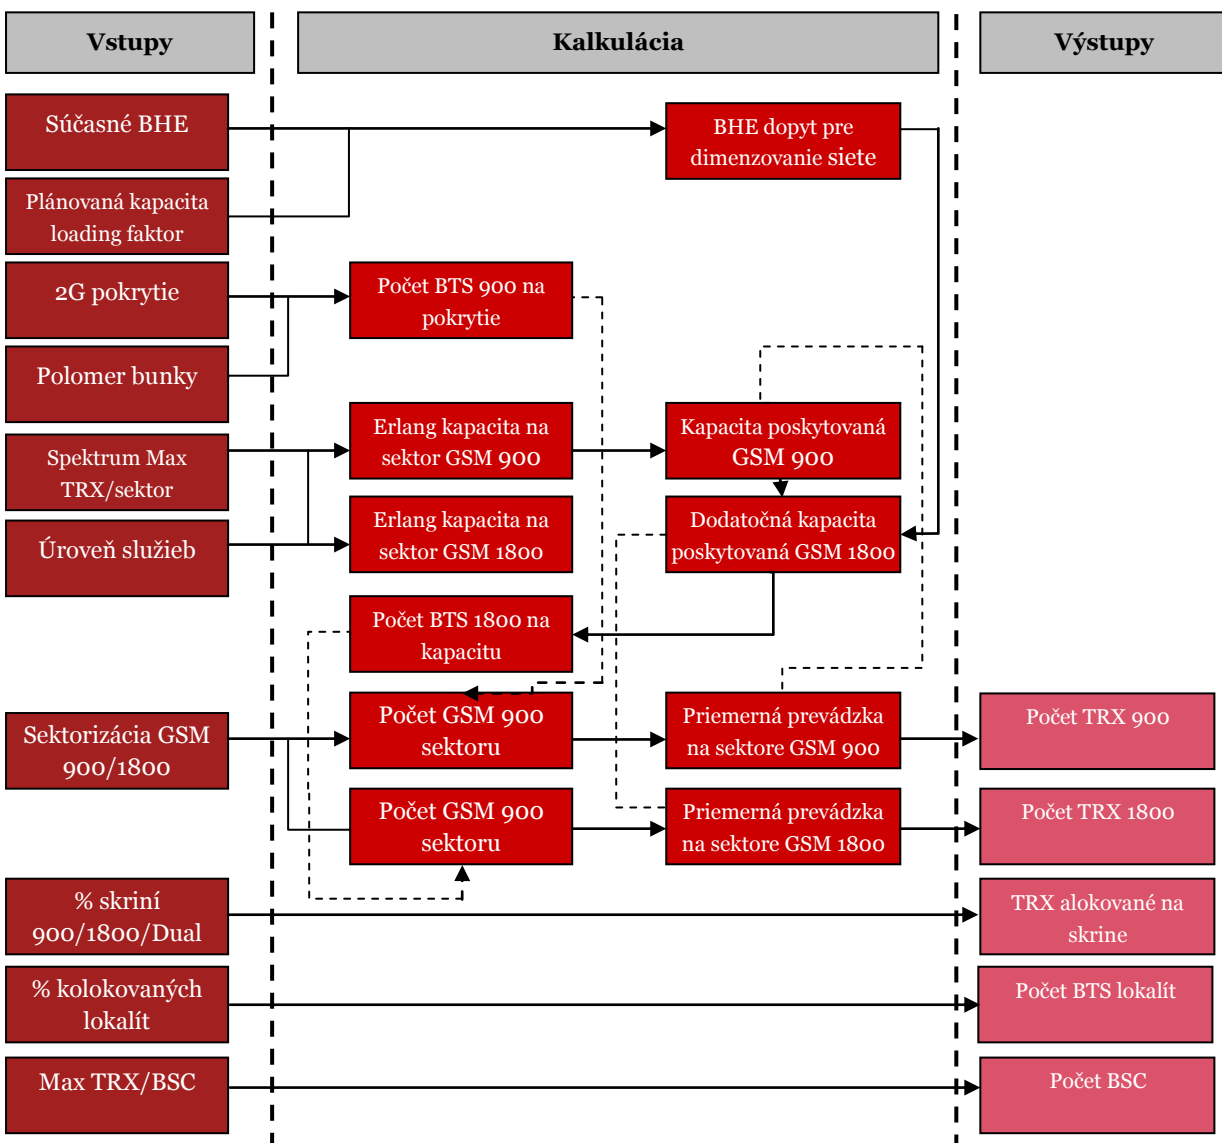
Vstupy

Kalkulácia

Výstupy

Súčasné BHE

Plánovaná kapacita loading faktor

BHE dopyt pre dimenzovanie siete

2G pokrytie

Polomer bunky

Počet BTS 900 na pokrytie

Spektrum Max TRX/sektor

Úroveň služieb

Erlang kapacita na sektor GSM 900

Erlang kapacita na sektor GSM 1800

Kapacita poskytovaná GSM 900

Dodatočná kapacita poskytovaná GSM 1800

Počet BTS 1800 na kapacitu

Sektorizácia GSM 900/1800

Počet GSM 900 sektoru

Počet GSM 900 sektoru

Priemerná prevádzka na sektore GSM 900

Priemerná prevádzka na sektore GSM 1800

Počet TRX 900

Počet TRX 1800

% skriní 900/1800/Dual

TRX alokované na skrine

% kolokovaných lokalít

Počet BTS lokalít

Max TRX/BSC

Počet BSC